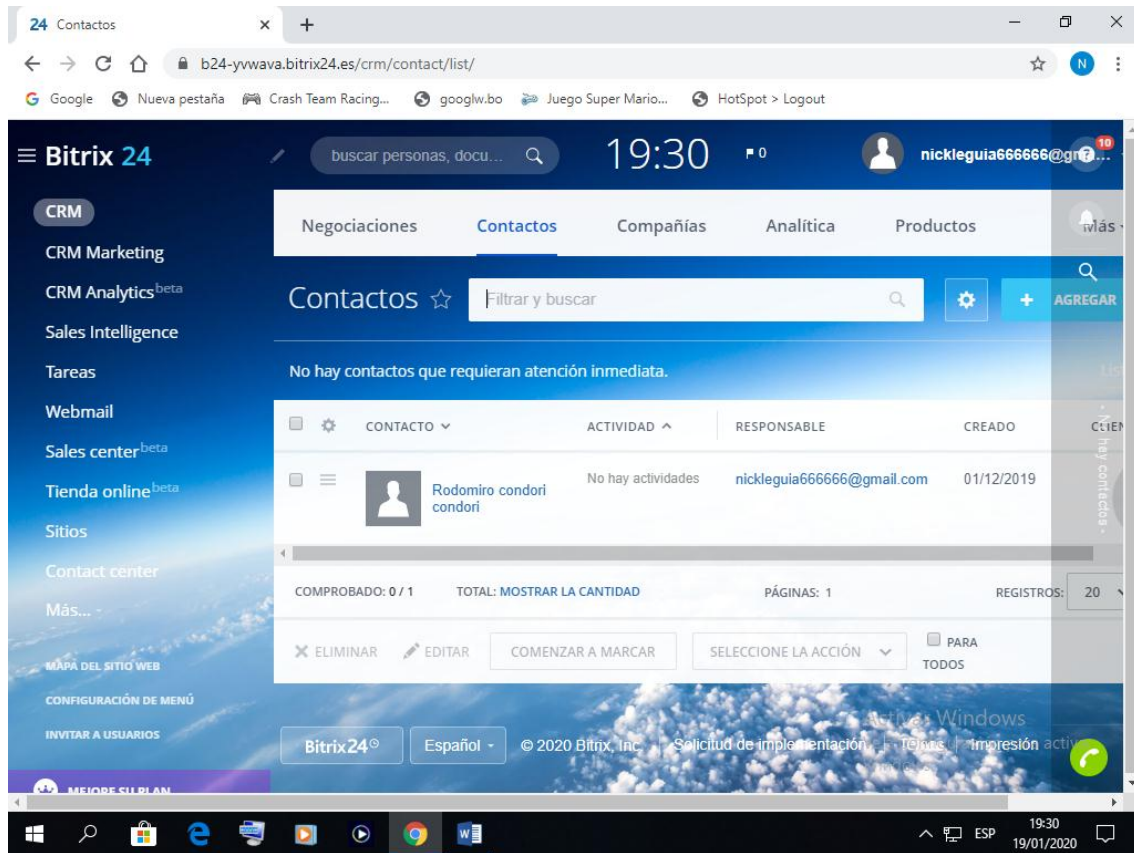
24 Contactos ×  +

b24-yvwava.bitrix24.es/crm/contact/list/

Google  Nueva pestaña  Crash Team Racing...  googlw.bo  Juego Super Mario...  HotSpot > Logout

≡ Bitrix 24  buscar personas, docu...  19:30  0  nickleguia666666@gm...  10

CRM
CRM Marketing
CRM Analytics beta
Sales Intelligence
Tareas
Webmail
Sales center beta
Tienda online beta
Sitios
Contact center
Más...

MAPA DEL SITIO WEB
CONFIGURACIÓN DE MENÚ
INVITAR A USUARIOS
MEJORE SU PLAN

Negociaciones  Contactos  Compañías  Analítica  Productos  Más

Contactos ☆  Filtrar y buscar  + AGREGAR

No hay contactos que requieran atención inmediata.

| | CONTACTO | ACTIVIDAD | RESPONSABLE | CREADO | CLIEN |
|---|---|---|---|---|---|
| | Rodomiro condori condori | No hay actividades | nickleguia666666@gmail.com | 01/12/2019 | |

- No hay contactos -

COMPROBADO: 0 / 1  TOTAL: MOSTRAR LA CANTIDAD  PÁGINAS: 1  REGISTROS: 20

ELIMINAR  EDITAR  COMENZAR A MARCAR  SELECCIONE LA ACCIÓN  PARA TODOS

Bitrix24  Español  © 2020 Bitrix, Inc.  Solicitud de implementación  Temas  Impresión

Activar Windows

ESP  19:30  19/01/2020